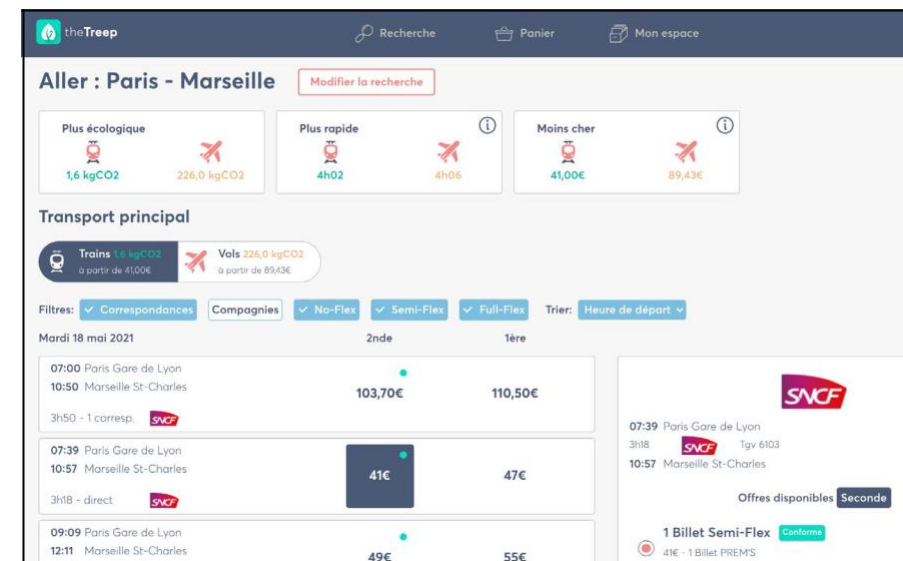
theTreep

Recherche

Panier

Mon espace

Aller : Paris - Marseille

Modifier la recherche

Plus écologique
1,6 kgCO2
226,0 kgCO2

Plus rapide
4h02
4h06

Moins cher
41,00€
89,43€

Transport principal

Trains 1,6 kgCO2
à partir de 41,00€

Vols 226,0 kgCO2
à partir de 89,43€

Filtres: Correspondances Compagnies No-Flex Semi-Flex Full-Flex Trier: Heure de départ

Mardi 18 mai 2021

2nde

1ère

07:00 Paris Gare de Lyon
10:50 Marseille St-Charles
3h50 - 1 corresp. SNCF
103,70€
110,50€

07:39 Paris Gare de Lyon
10:57 Marseille St-Charles
3h18 - direct SNCF
41€
47€

09:09 Paris Gare de Lyon
12:11 Marseille St-Charles
49€
55€

SNCF

07:39 Paris Gare de Lyon
3h18 SNCF Tgv 6103
10:57 Marseille St-Charles

Offres disponibles Seconde

1 Billet Semi-Flex Conforme
41€ - 1 Billet PREM'S